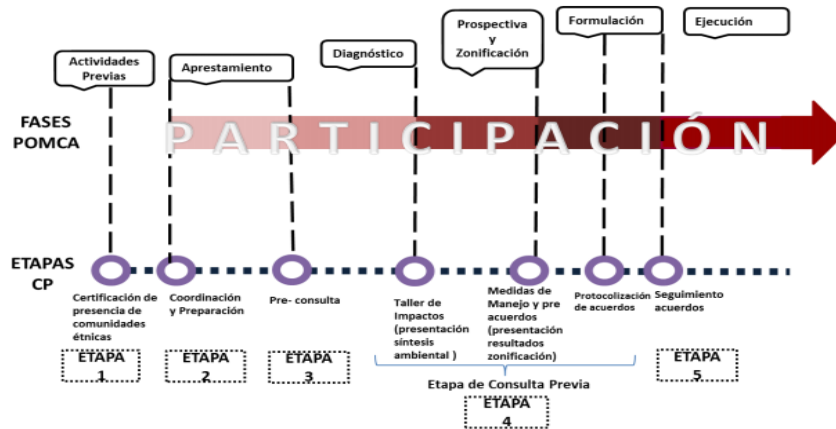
Actividades Previas

Aprestamiento

Diagnóstico

Prospectiva y Zonificación

Formulación

Ejecución

FASES POMCA

PARTICIPACIÓN

ETAPAS CP

Certificación de presencia de comunidades étnicas

Coordinación y Preparación

Pre- consulta

Taller de Impactos (presentación síntesis ambiental )

Medidas de Manejo y pre acuerdos (presentación resultados zonificación)

Protocolización de acuerdos

Seguimiento acuerdos

ETAPA 1

ETAPA 2

ETAPA 3

Etapa de Consulta Previa

ETAPA 4

ETAPA 5